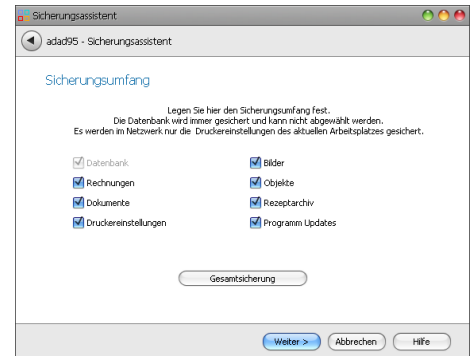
Sicherungsassistent

adad95 - Sicherungsassistent

Sicherungsumfang

Legen Sie hier den Sicherungsumfang fest.
Die Datenbank wird immer gesichert und kann nicht abgewählt werden.
Es werden im Netzwerk nur die Druckereinstellungen des aktuellen Arbeitsplatzes gesichert.

Datenbank
Rechnungen
Dokumente
Druckereinstellungen

Bilder
Objekte
Rezeptarchiv
Programm Updates

Gesamtsicherung

Weiter >
Abbrechen
Hilfe